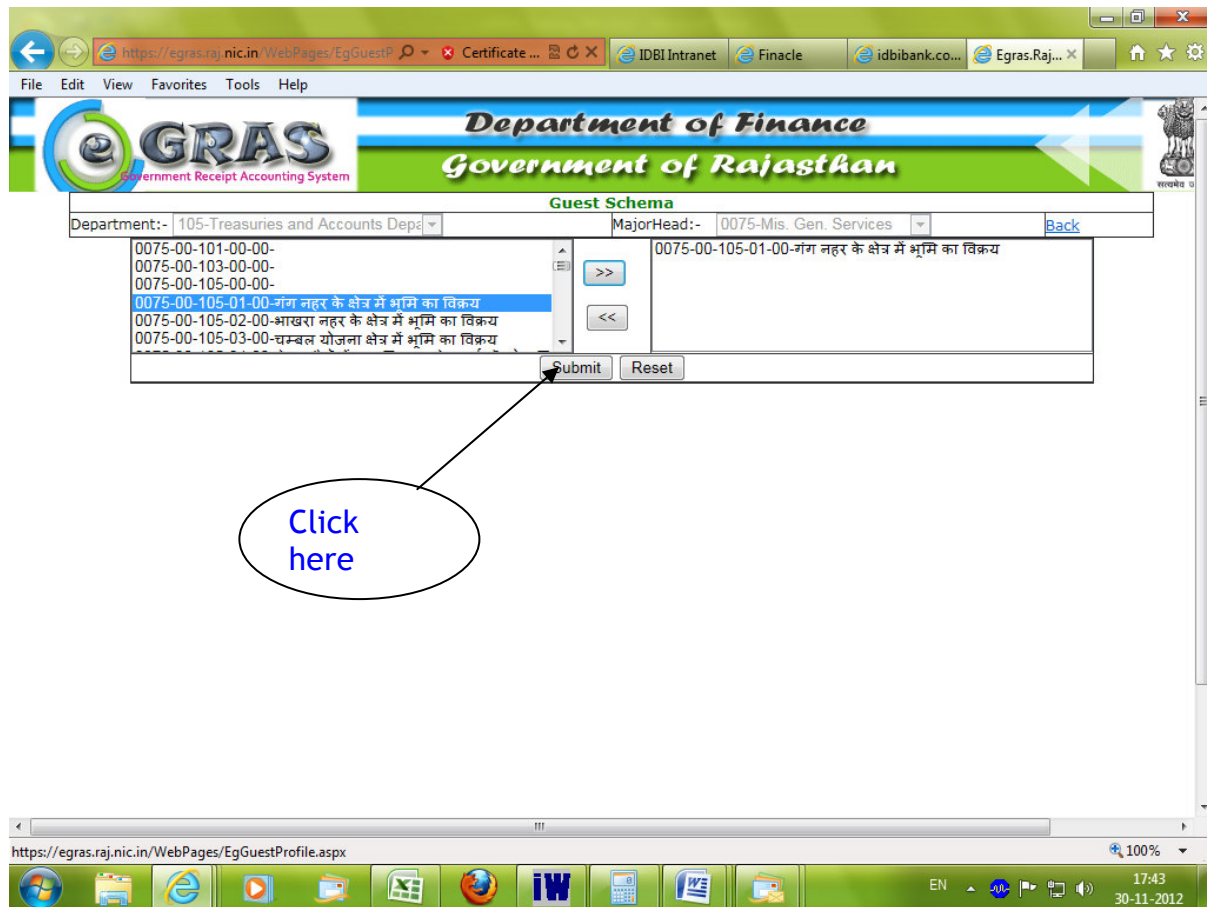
https://egras.raj.nic.in/WebPages/EgGuestP  Certificate ...  IDBI Intranet  Finacle  idbibank.co...  Egras.Raj...

File  Edit  View  Favorites  Tools  Help

eGRAS
Government Receipt Accounting System

Department of Finance
Government of Rajasthan

सत्यमेव ज

Guest Schema

Department:- 105-Treasuries and Accounts Depa  MajorHead:- 0075-Mis. Gen. Services  Back

0075-00-101-00-00-
0075-00-103-00-00-
0075-00-105-00-00-
0075-00-105-01-00-गंग नहर के क्षेत्र में भूमि का विक्रय
0075-00-105-02-00-भाखरा नहर के क्षेत्र में भूमि का विक्रय
0075-00-105-03-00-चम्बल योजना क्षेत्र में भूमि का विक्रय

>>
<<

0075-00-105-01-00-गंग नहर के क्षेत्र में भूमि का विक्रय

Submit  Reset

Click here

https://egras.raj.nic.in/WebPages/EgGuestProfile.aspx

100%

EN  17:43  30-11-2012